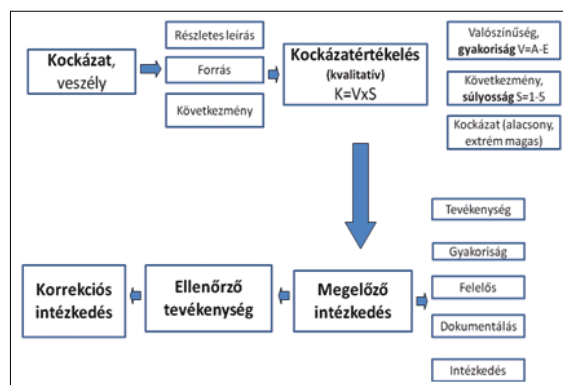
Kockázat, veszély

Részletes leírás

Forrás

Következmény

Kockázatértékelés (kvalitatív) K=VxS

Valószínűség, gyakoriság V=A-E

Következmény, súlyosság S=1-5

Kockázat (alacsony, extrém magas)

Tevékenység

Gyakoriság

Felelős

Dokumentálás

Intézkedés

Korrekciós intézkedés

Ellenőrző tevékenység

Megelőző intézkedés